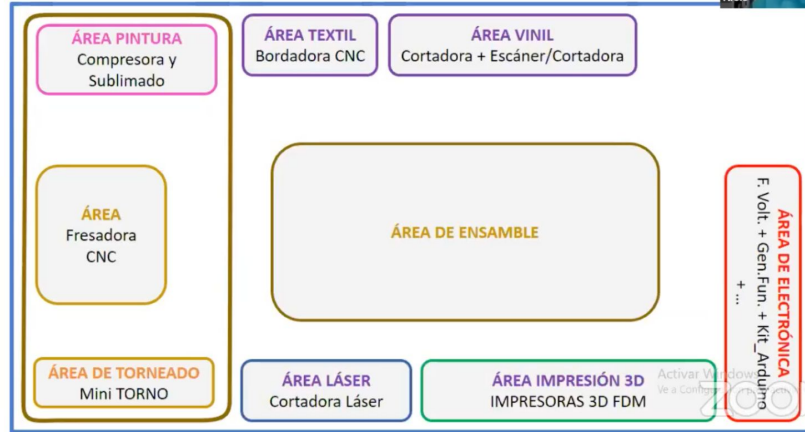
ÁREA PINTURA
Compresora y Sublimado

ÁREA TEXTIL
Bordadora CNC

ÁREA VINIL
Cortadora + Escáner/Cortadora

ÁREA
Fresadora CNC

ÁREA DE ENSAMBLE

ÁREA DE ELECTRÓNICA
F. Volt. + Gen.Fun. + Kit_Arduino + ...

ÁREA DE TORNEADO
Mini TORNO

ÁREA LÁSER
Cortadora Láser

ÁREA IMPRESIÓN 3D
IMPRESORAS 3D FDM

Activar Windows
Ve a Configuración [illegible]

zoom